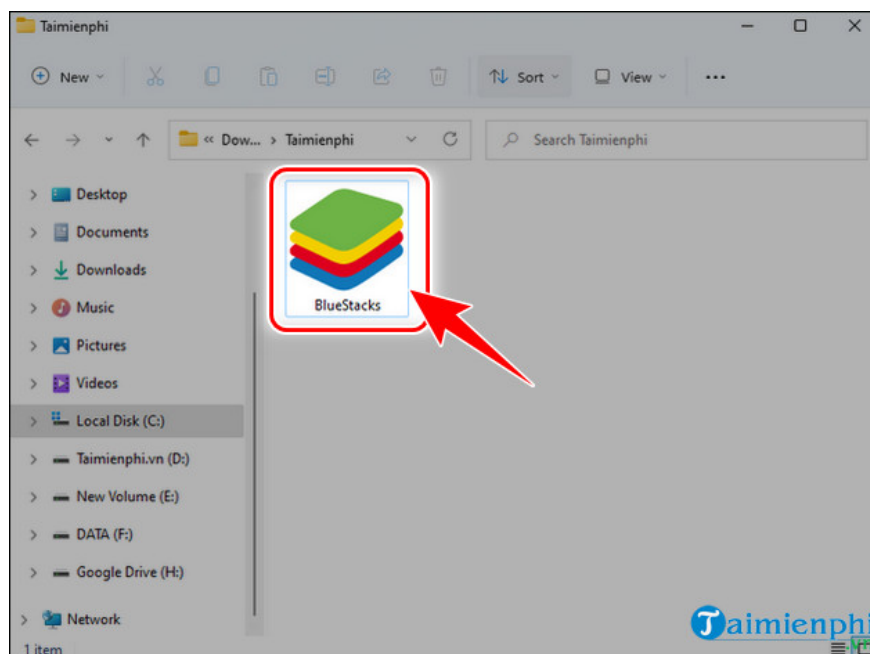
Taimienphi

New Sort View ...

« Dow... > Taimienphi

Search Taimienphi

Desktop
Documents
Downloads
Music
Pictures
Videos
Local Disk (C:)
Taimienphi.vn (D:)
New Volume (E:)
DATA (F:)
Google Drive (H:)
Network

BlueStacks

1 item

Taimienphi